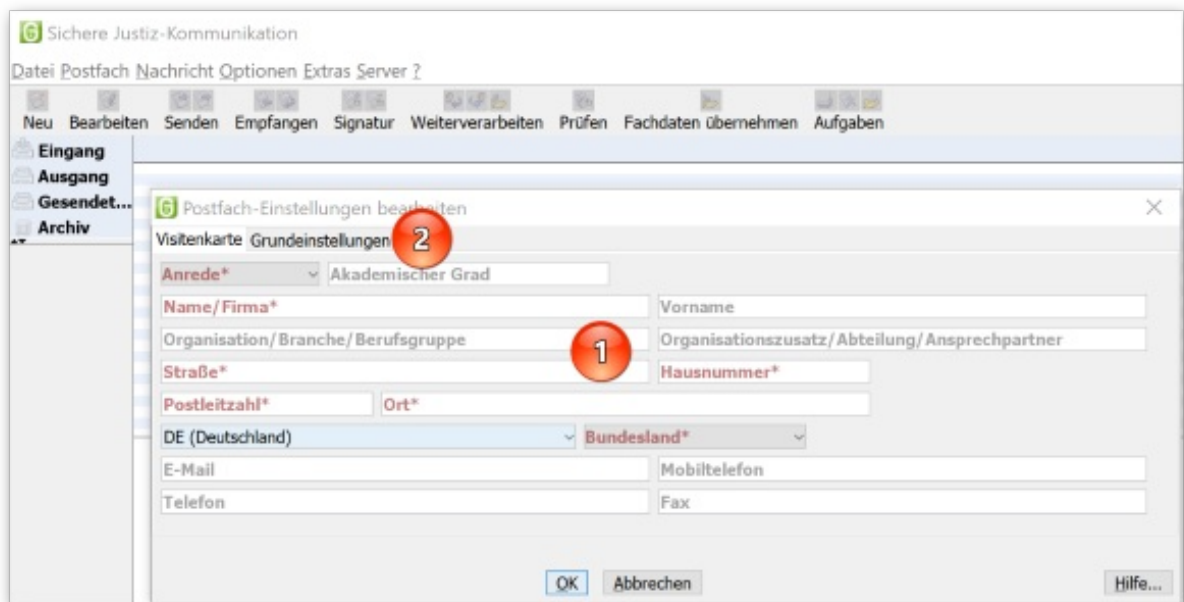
Sichere Justiz-Kommunikation

Datei Postfach Nachricht Optionen Extras Server ?

Neu Bearbeiten Senden Empfangen Signatur Weiterverarbeiten Prüfen Fachdaten übernehmen Aufgaben

Eingang
Ausgang
Gesendet...
Archiv

Postfach-Einstellungen bearbeiten

Visitenkarte Grundeinstellungen

2

Anrede*
Akademischer Grad
Name/Firma*
Vorname
Organisation/Branche/Berufsgruppe
Organisationszusatz/Abteilung/Ansprechpartner
1
Straße*
Hausnummer*
Postleitzahl*
Ort*
DE (Deutschland)
Bundesland*
E-Mail
Mobiltelefon
Telefon
Fax

OK Abbrechen Hilfe...